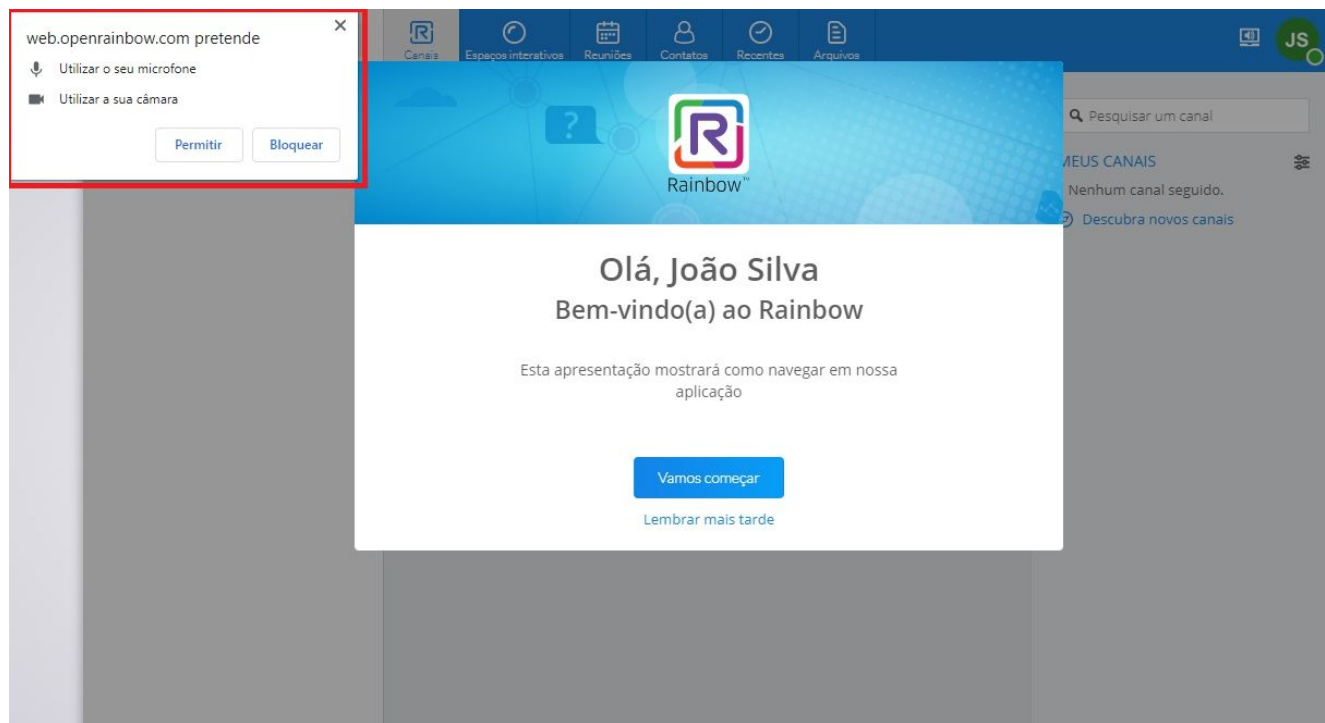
web.openrainbow.com pretende
Utilizar o seu microfone
Utilizar a sua câmara
Permitir
Bloquear

Canais
Espaços interativos
Reuniões
Contatos
Recentes
Arquivos

JS

Rainbow™

Olá, João Silva
Bem-vindo(a) ao Rainbow

Esta apresentação mostrará como navegar em nossa aplicação

Vamos começar
Lembrar mais tarde

Pesquisar um canal
MEUS CANAIS
Nenhum canal seguido.
Descubra novos canais